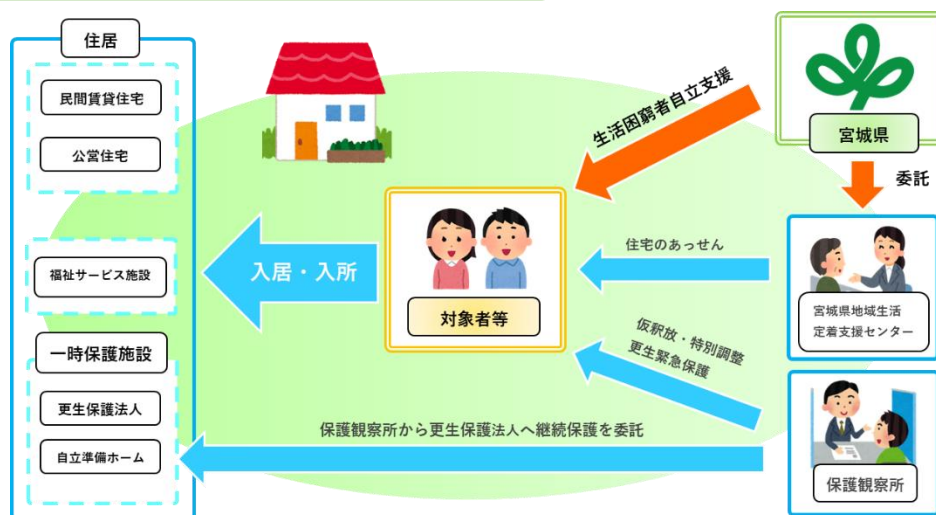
住居

民間賃貸住宅

公営住宅

福祉サービス施設

一時保護施設

更生保護法人

自立準備ホーム

入居・入所

対象者等

生活困窮者自立支援

宮城県

委託

住宅のあっせん

宮城県地域生活定着支援センター

仮釈放・特別調整
更生緊急保護

保護観察所から更生保護法人へ継続保護を委託

保護観察所